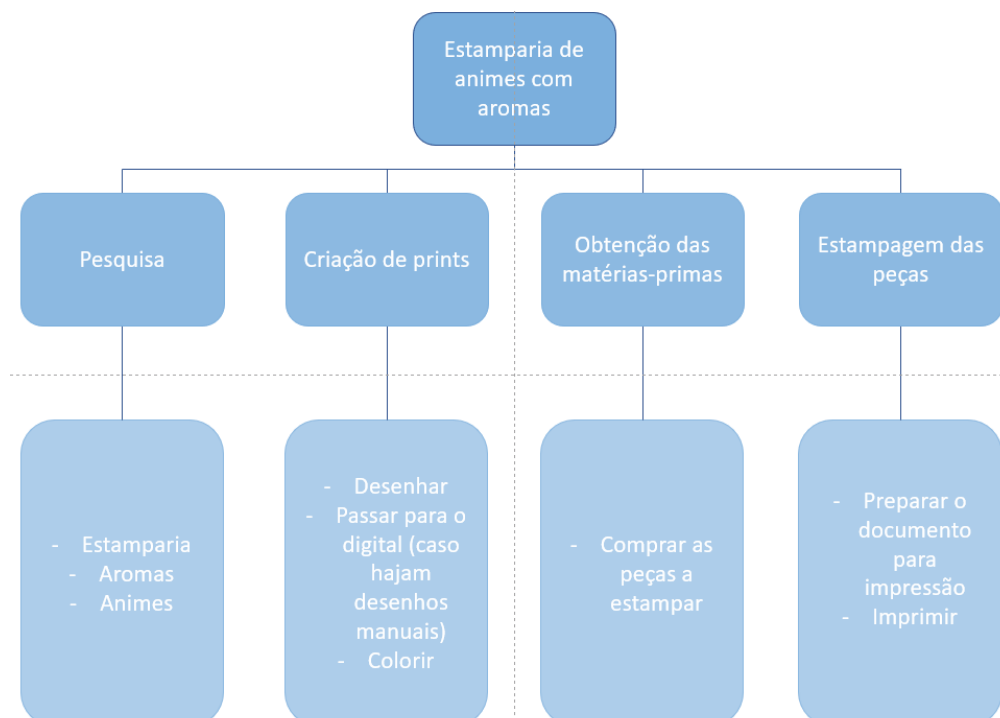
Estamparia de animes com aromas

Pesquisa

Criação de prints

Obtenção das matérias-primas

Estampagem das peças

- Estamparia
- Aromas
- Animes

- Desenhar
- Passar para o digital (caso hajam desenhos manuais)
- Colorir

- Comprar as peças a estampar

- Preparar o documento para impressão
- Imprimir